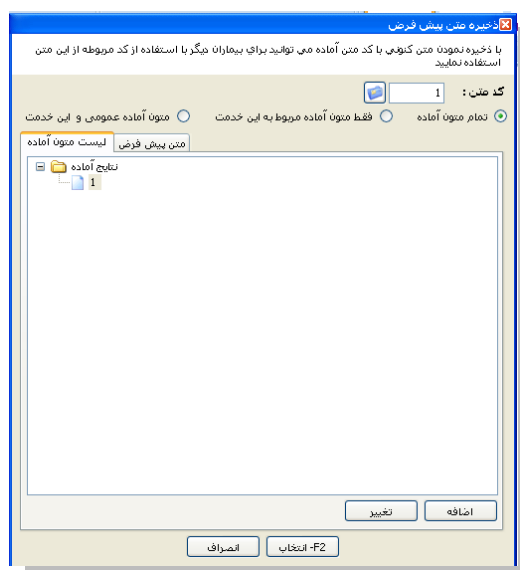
ذخيره متن پيش فرض

با ذخيره نمودن متن كنوني با كد متن آماده مي توانيد براي بيماران ديگر با استفاده از كد مربوطه از اين متن استفاده نماييد

كد متن : 1

تمام متون آماده
فقط متون آماده مربوط به اين خدمت
متون آماده عمومي و اين خدمت

ليست متون آماده
متن پيش فرض

نتايج آماده
1

اضافه
تغيير

F2- انتخاب
انصراف